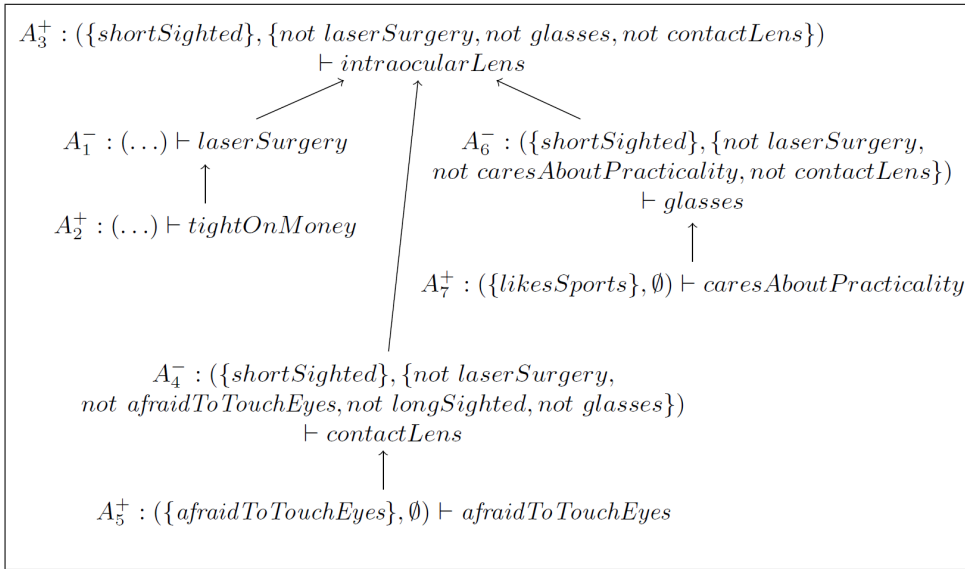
$A_3^+ : (\{shortSighted\}, \{not\ laserSurgery, not\ glasses, not\ contactLens\})$
$\vdash intraocularLens$

$A_1^- : (\ldots) \vdash laserSurgery$

$A_2^+ : (\ldots) \vdash tightOnMoney$

$A_6^- : (\{shortSighted\}, \{not\ laserSurgery,$
$not\ caresAboutPracticality, not\ contactLens\})$
$\vdash glasses$

$A_7^+ : (\{likesSports\}, \emptyset) \vdash caresAboutPracticality$

$A_4^- : (\{shortSighted\}, \{not\ laserSurgery,$
$not\ afraidToTouchEyes, not\ longSighted, not\ glasses\})$
$\vdash contactLens$

$A_5^+ : (\{afraidToTouchEyes\}, \emptyset) \vdash afraidToTouchEyes$